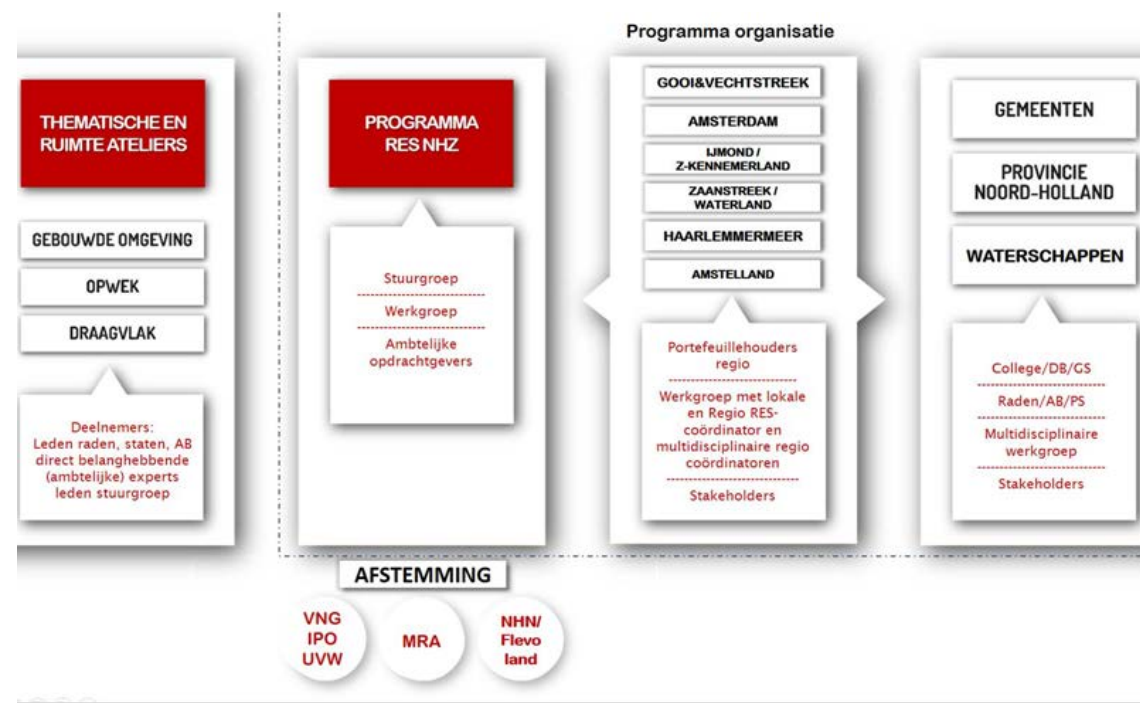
Programma organisatie

THEMATISCHE EN RUIMTE ATELIERS

GEBOUWDE OMGEVING

OPWEK

DRAAGVLAK

Deelnemers:
Leden raden, staten, AB direct belanghebbende (ambtelijke) experts leden stuurgroep

PROGRAMMA RES NHZ

Stuurgroep

Werkgroep

Ambtelijke opdrachtgevers

GOOI&VECHTSTREEK

AMSTERDAM

IJMOND / Z-KENNEMERLAND

ZAANSTREEK / WATERLAND

HAARLEMMERMEER

AMSTELLAND

Portefeuillehouders regio

Werkgroep met lokale en Regio RES-coördinator en multidisciplinaire regio coördinatoren

Stakeholders

GEMEENTEN

PROVINCIE NOORD-HOLLAND

WATERSCHAPPEN

College/DB/GS

Raden/AB/PS

Multidisciplinaire werkgroep

Stakeholders

AFSTEMMING

VNG IPO UVW

MRA

NHN/ Flevo land